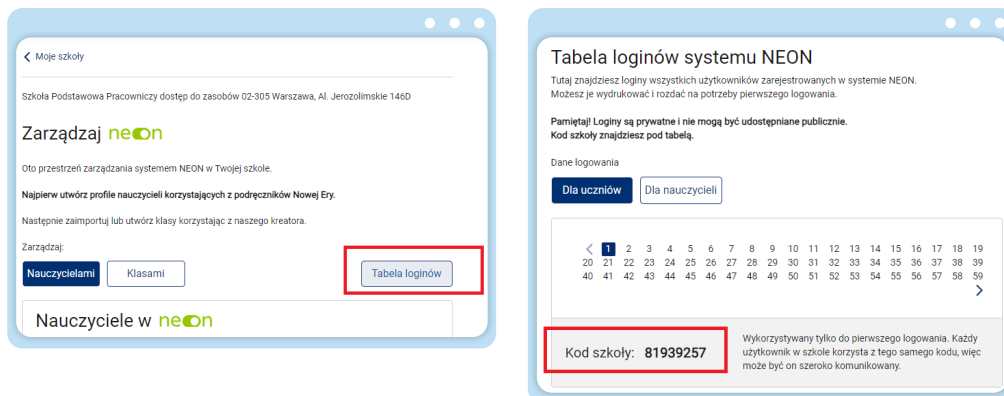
< Moje szkoły

Szkoła Podstawowa Pracowniczy dostęp do zasobów 02-305 Warszawa, Al. Jerozolimskie 146D

Zarządzaj neon

Oto przestrzeń zarządzania systemem NEON w Twojej szkole.

**Najpierw utwórz profile nauczycieli korzystających z podręczników Nowej Ery.**

Następnie zaimportuj lub utwórz klasy korzystając z naszego kreatora.

Zarządzaj:

Nauczycielami | Klasami | Tabela loginów

Nauczyciele w neon

Tabela loginów systemu NEON

Tutaj znajdziesz loginy wszystkich użytkowników zarejestrowanych w systemie NEON. Możesz je wydrukować i rozdać na potrzeby pierwszego logowania.

**Pamiętaj! Loginy są prywatne i nie mogą być udostępniane publicznie. Kod szkoły znajdziesz pod tabelą.**

Dane logowania

Dla uczniów | Dla nauczycieli

< 1 2 3 4 5 6 7 8 9 10 11 12 13 14 15 16 17 18 19
20 21 22 23 24 25 26 27 28 29 30 31 32 33 34 35 36 37 38 39
40 41 42 43 44 45 46 47 48 49 50 51 52 53 54 55 56 57 58 59
>

Kod szkoły: 81939257

Wykorzystywany tylko do pierwszego logowania. Każdy użytkownik w szkole korzysta z tego samego kodu, więc może być on szeroko komunikowany.